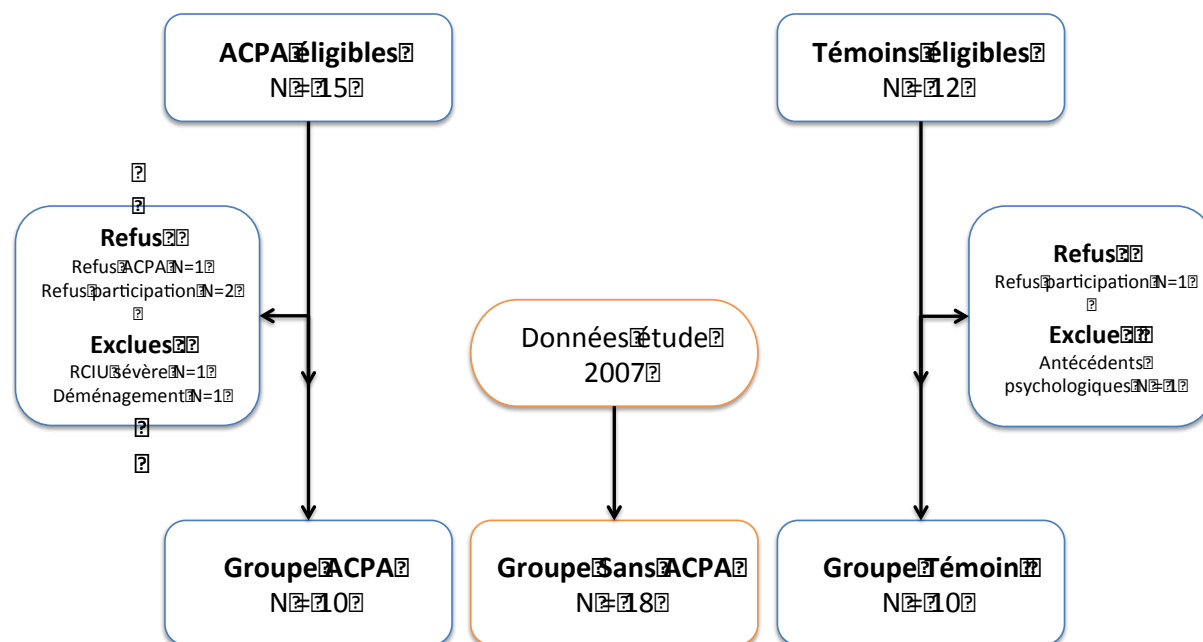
ACPA éligibles
N = 15

Témoins éligibles
N = 12

Refus
Refus ACPA N=1
Refus participation N=2

Exclues
RCIU sévère N=1
Déménagement N=1

Données étude 2007

Refus
Refus participation N=1

Exclue
Antécédents psychologiques N = 1

Groupe ACPA
N = 10

Groupe Sans ACPA
N = 18

Groupe Témoin
N = 10